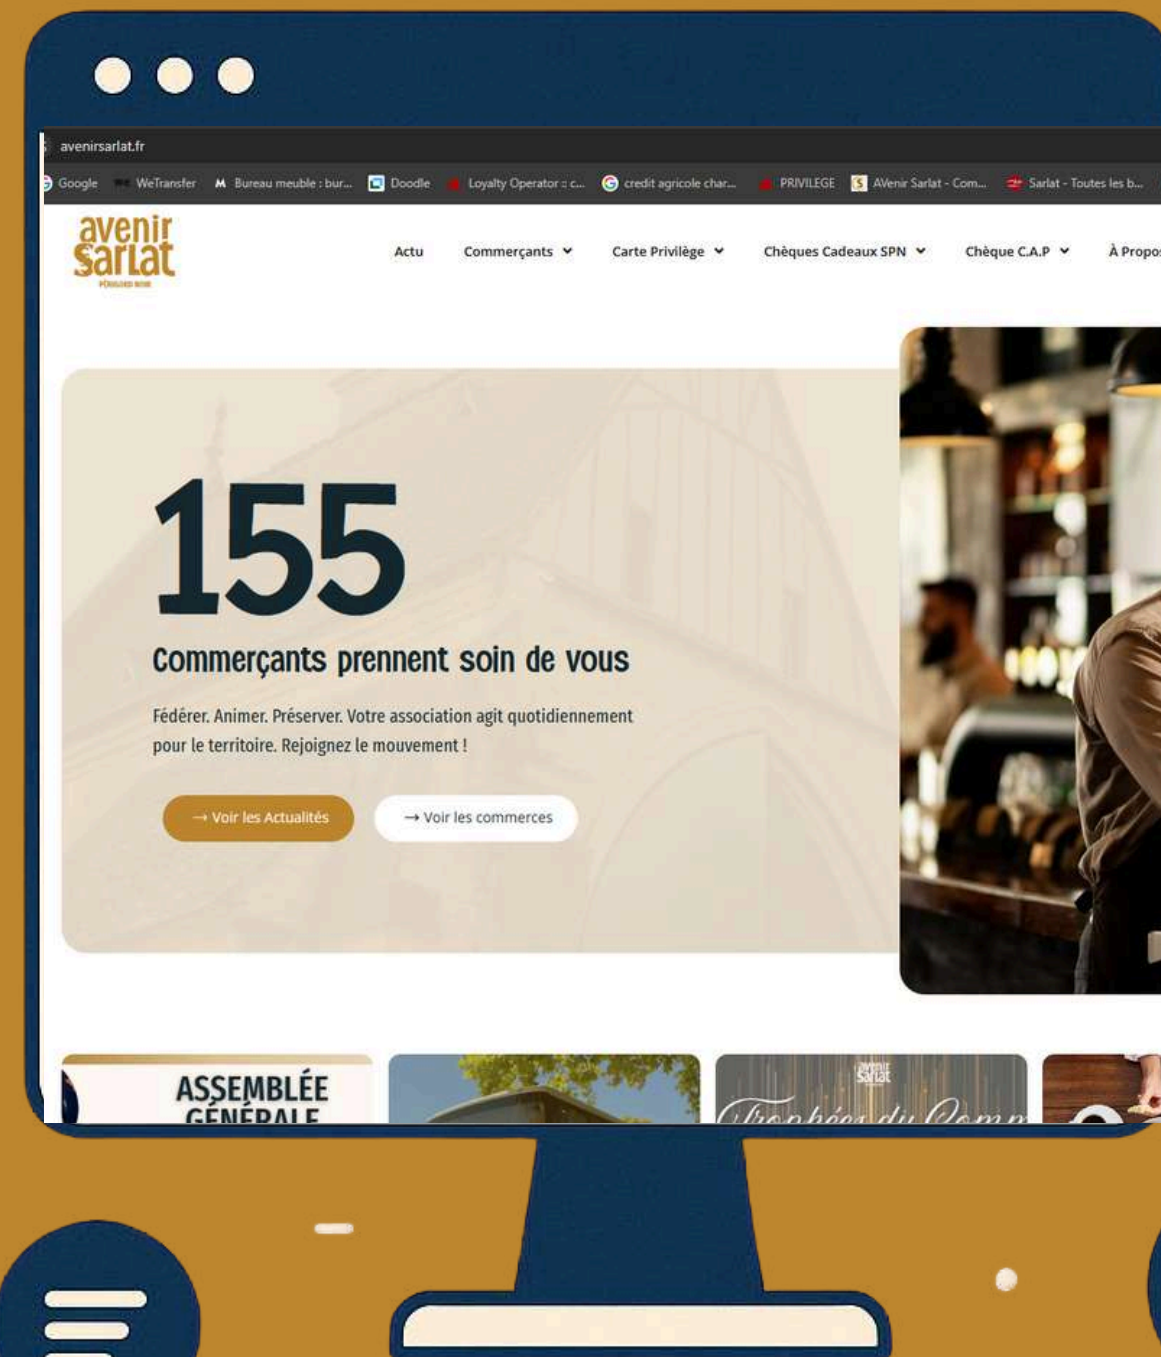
avenirsarlat.fr

Google WeTransfer Bureau meuble : bur... Doodle Loyalty Operator :: c... credit agricole char... PRIVILEGE AVenir Sarlat - Com... Sarlat - Toutes les b...

avenir Sarlat
PÉRIGORD NOIR

Actu Commerçants Carte Privilège Chèques Cadeaux SPN Chèque C.A.P À Propos

155

Commerçants prennent soin de vous

Fédérer. Animer. Préserver. Votre association agit quotidiennement pour le territoire. Rejoignez le mouvement !

→ Voir les Actualités → Voir les commerces

ASSEMBLÉE GÉNÉRALE

avenir Sarlat

Trophées du Comm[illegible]